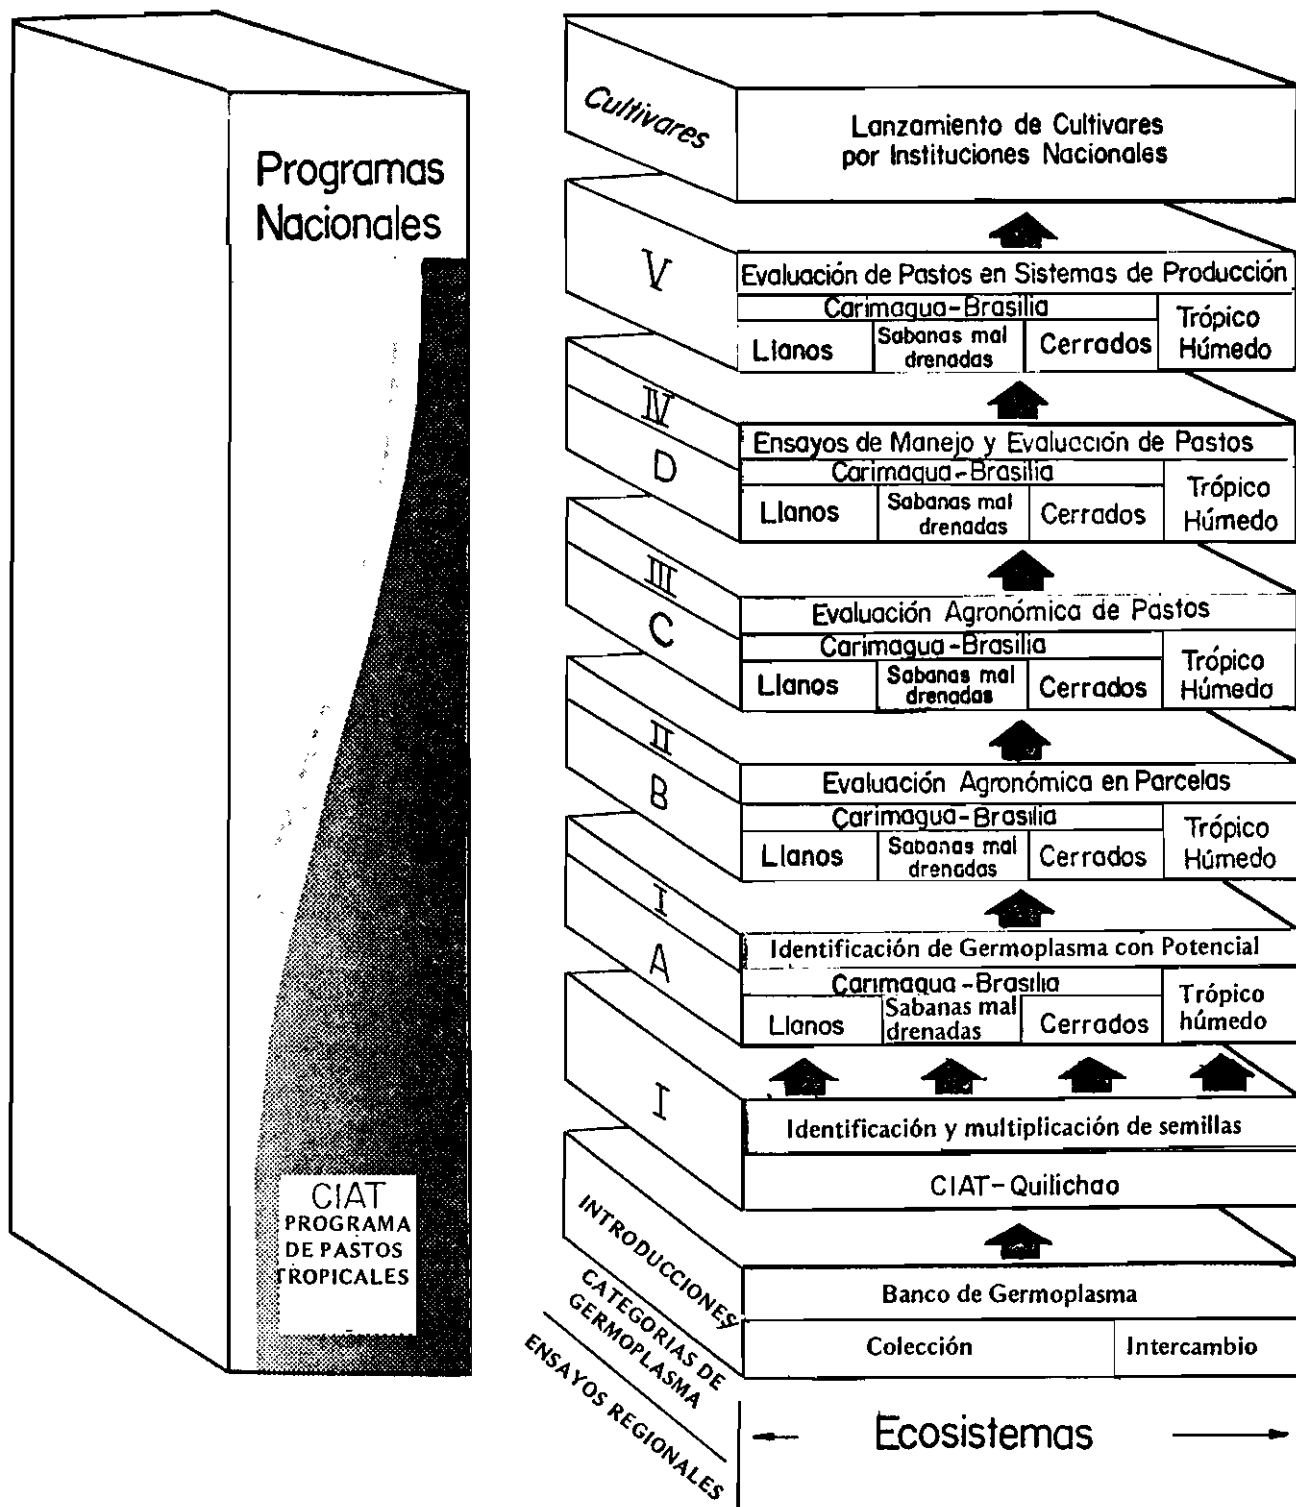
Programas Nacionales

CIAT
PROGRAMA DE PASTOS TROPICALES

Cultivares

Lanzamiento de Cultivares por Instituciones Nacionales

V

Evaluación de Pastos en Sistemas de Producción

| Carimagua-Brasilia | | | Trópico Húmedo |
|---|---|---|---|
| Llanos | Sabanas mal drenadas | Cerrados | |

IV
D

Ensayos de Manejo y Evalucción de Pastos

| Carimagua-Brasilia | | | Trópico Húmedo |
|---|---|---|---|
| Llanos | Sabanas mal drenadas | Cerrados | |

III
C

Evaluación Agronómica de Pastos

| Carimagua-Brasilia | | | Trópico Húmedo |
|---|---|---|---|
| Llanos | Sabanas mal drenadas | Cerrados | |

II
B

Evaluación Agronómica en Parcelas

| Carimagua-Brasilia | | | Trópico Húmedo |
|---|---|---|---|
| Llanos | Sabanas mal drenadas | Cerrados | |

I
A

Identificación de Germoplasma con Potencial

| Carimagua-Brasilia | | | Trópico húmedo |
|---|---|---|---|
| Llanos | Sabanas mal drenadas | Cerrados | |

I

Identificación y multiplicación de semillas

CIAT-Quilichao

INTRODUCCIONES

Banco de Germoplasma

| Colección | Intercambio |
|---|---|

CATEGORIAS DE GERMOPLASMA

ENSAYOS REGIONALES

Ecosistemas